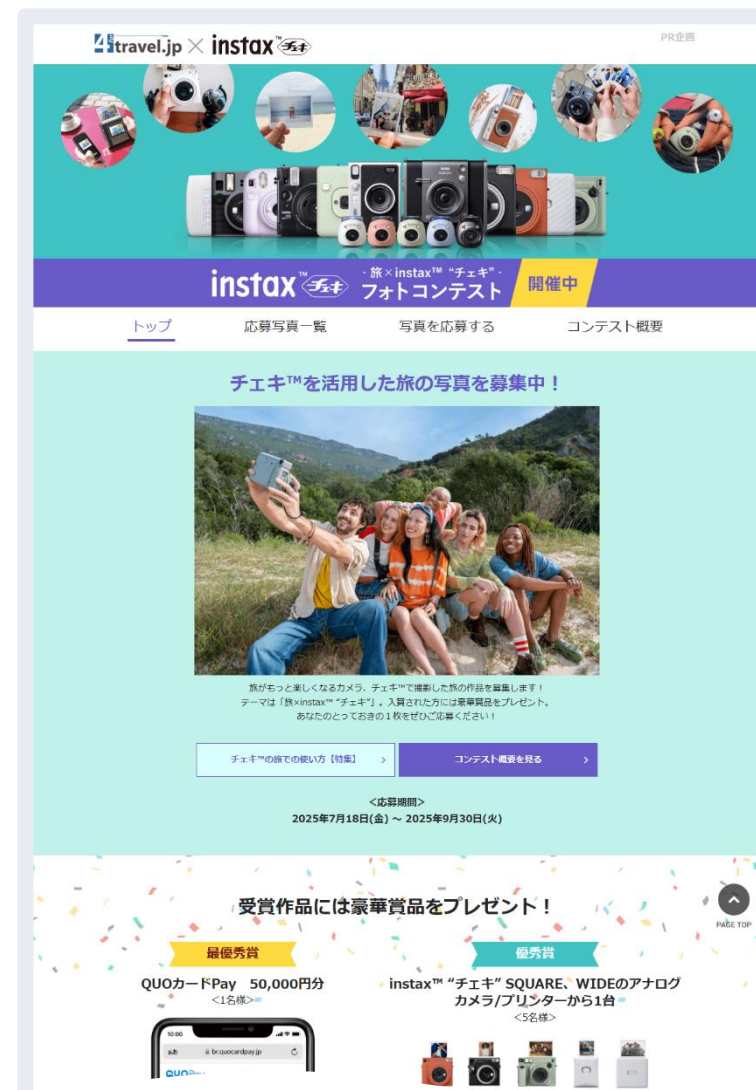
4travel.jp × instax™ チェキ

PR企画

instax™ チェキ - 旅×instax™ "チェキ" - フォトコンテスト 開催中

トップ　応募写真一覧　写真を応募する　コンテスト概要

チェキ™を活用した旅の写真を募集中！

旅がもっと楽しくなるカメラ、チェキ™で撮影した旅の作品を募集します！
テーマは「旅×instax™ "チェキ"」。入賞された方には豪華賞品をプレゼント。
あなたのとっておきの１枚をぜひご応募ください！

チェキ™の旅での使い方【特集】 ›

コンテスト概要を見る ›

<応募期間>
2025年7月18日(金) ～ 2025年9月30日(火)

受賞作品には豪華賞品をプレゼント！

PAGE TOP

最優秀賞
QUOカードPay　50,000円分
<1名様>

10:00
quocardpay.jp

優秀賞
instax™ "チェキ" SQUARE、WIDEのアナログカメラ/プリンターから1台
<5名様>